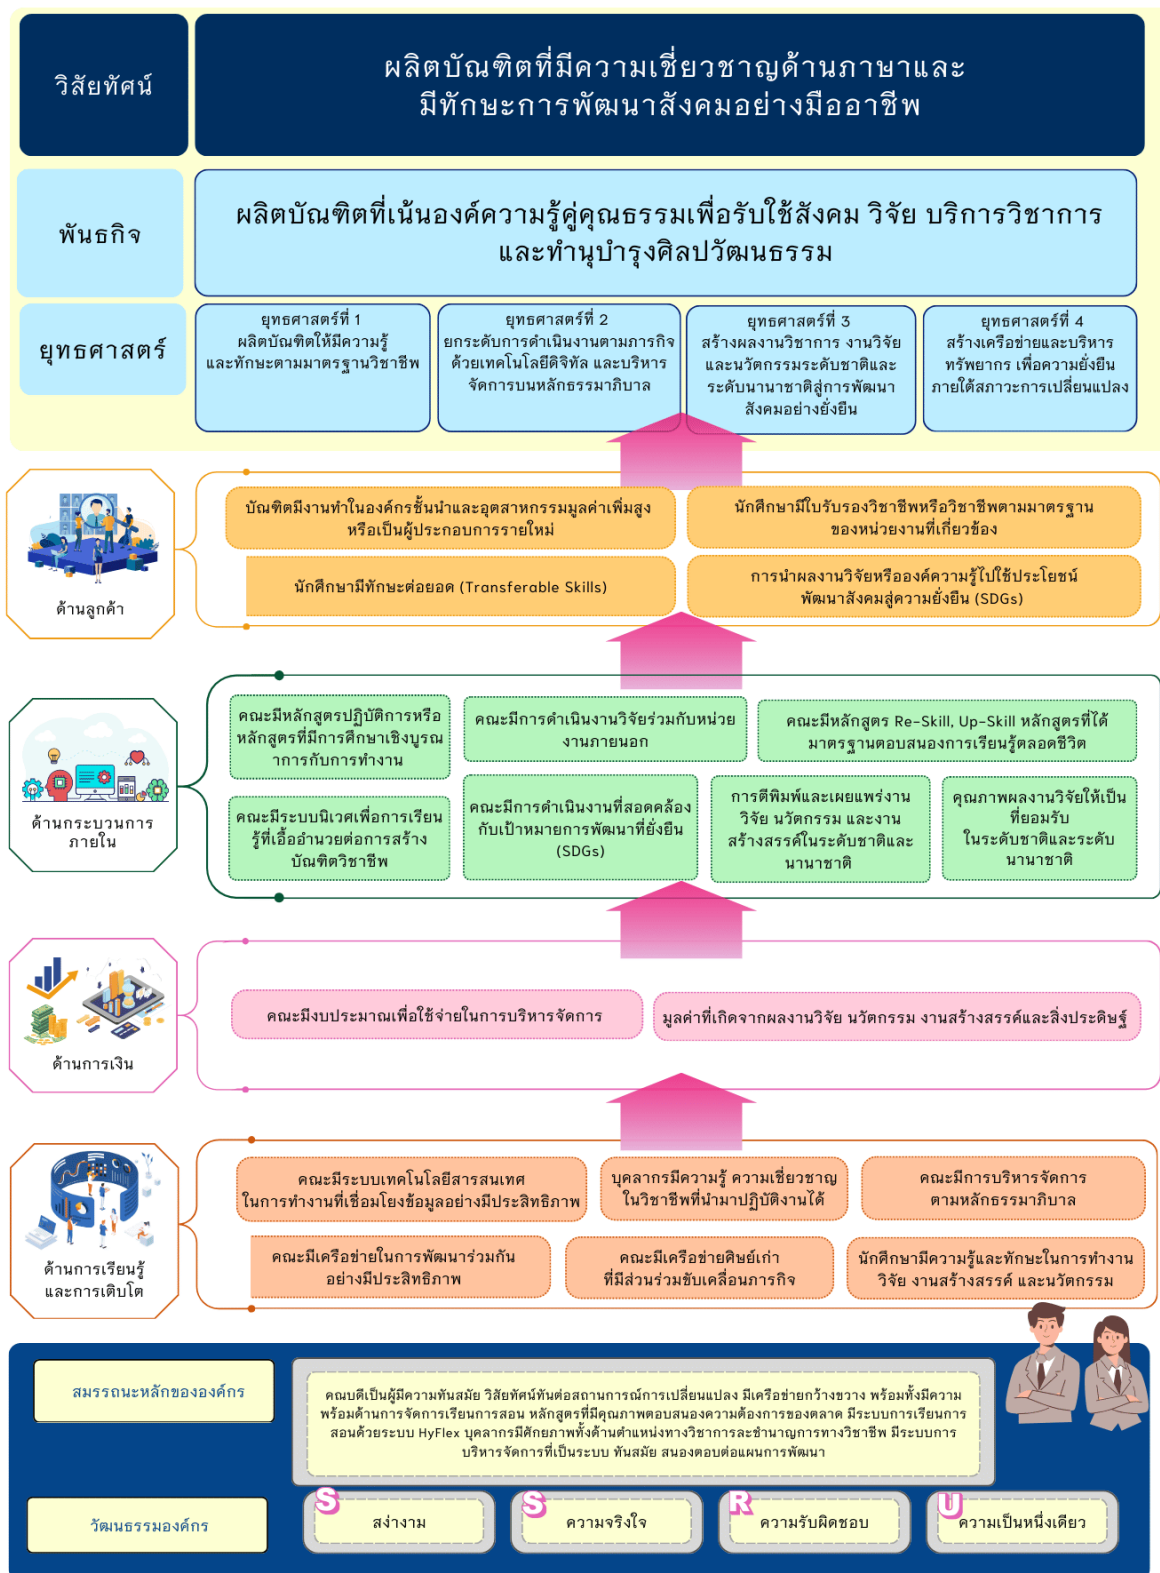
วิสัยทัศน์

ผลิตบัณฑิตที่มีความเชี่ยวชาญด้านภาษาและมีทักษะการพัฒนาสังคมอย่างมืออาชีพ

พันธกิจ

ผลิตบัณฑิตที่เน้นองค์ความรู้คู่คุณธรรมเพื่อรับใช้สังคม วิจัย บริการวิชาการ และทำนุบำรุงศิลปวัฒนธรรม

ยุทธศาสตร์

ยุทธศาสตร์ที่ 1
ผลิตบัณฑิตให้มีความรู้และทักษะตามมาตรฐานวิชาชีพ

ยุทธศาสตร์ที่ 2
ยกระดับการดำเนินงานตามภารกิจด้วยเทคโนโลยีดิจิทัล และบริหารจัดการบนหลักธรรมาภิบาล

ยุทธศาสตร์ที่ 3
สร้างผลงานวิชาการ งานวิจัยและนวัตกรรมระดับชาติและระดับนานาชาติสู่การพัฒนาสังคมอย่างยั่งยืน

ยุทธศาสตร์ที่ 4
สร้างเครือข่ายและบริหารทรัพยากร เพื่อความยั่งยืนภายใต้สภาวะการเปลี่ยนแปลง

ด้านลูกค้า

บัณฑิตมีงานทำในองค์กรชั้นนำและอุตสาหกรรมมูลค่าเพิ่มสูง หรือเป็นผู้ประกอบการรายใหม่

นักศึกษามีใบรับรองวิชาชีพหรือวิชาชีพตามมาตรฐานของหน่วยงานที่เกี่ยวข้อง

นักศึกษามีทักษะต่อยอด (Transferable Skills)

การนำผลงานวิจัยหรือองค์ความรู้ไปใช้ประโยชน์พัฒนาสังคมสู่ความยั่งยืน (SDGs)

ด้านกระบวนการภายใน

คณะมีหลักสูตรปฏิบัติการหรือหลักสูตรที่มีการศึกษาเชิงบูรณาการกับการทำงาน

คณะมีการดำเนินงานวิจัยร่วมกับหน่วยงานภายนอก

คณะมีหลักสูตร Re-Skill, Up-Skill หลักสูตรที่ได้มาตรฐานตอบสนองการเรียนรู้ตลอดชีวิต

คณะมีระบบนิเวศเพื่อการเรียนรู้ที่เอื้ออำนวยต่อการสร้างบัณฑิตวิชาชีพ

คณะมีการดำเนินงานที่สอดคล้องกับเป้าหมายการพัฒนาที่ยั่งยืน (SDGs)

การตีพิมพ์และเผยแพร่งานวิจัย นวัตกรรม และงานสร้างสรรค์ในระดับชาติและนานาชาติ

คุณภาพผลงานวิจัยให้เป็นที่ยอมรับในระดับชาติและระดับนานาชาติ

ด้านการเงิน

คณะมีงบประมาณเพื่อใช้จ่ายในการบริหารจัดการ

มูลค่าที่เกิดจากผลงานวิจัย นวัตกรรม งานสร้างสรรค์และสิ่งประดิษฐ์

ด้านการเรียนรู้และการเติบโต

คณะมีระบบเทคโนโลยีสารสนเทศในการทำงานที่เชื่อมโยงข้อมูลอย่างมีประสิทธิภาพ

บุคลากรมีความรู้ ความเชี่ยวชาญในวิชาชีพที่นำมาปฏิบัติงานได้

คณะมีการบริหารจัดการตามหลักธรรมาภิบาล

คณะมีเครือข่ายในการพัฒนาร่วมกันอย่างมีประสิทธิภาพ

คณะมีเครือข่ายศิษย์เก่าที่มีส่วนร่วมขับเคลื่อนภารกิจ

นักศึกษามีความรู้และทักษะในการทำงานวิจัย งานสร้างสรรค์ และนวัตกรรม

สมรรถนะหลักขององค์กร

คณบดีเป็นผู้มีความทันสมัย วิสัยทัศน์ทันต่อสถานการณ์การเปลี่ยนแปลง มีเครือข่ายกว้างขวาง พร้อมทั้งมีความพร้อมด้านการจัดการเรียนการสอน หลักสูตรที่มีคุณภาพตอบสนองความต้องการของตลาด มีระบบการเรียนการสอนด้วยระบบ HyFlex บุคลากรมีศักยภาพทั้งด้านตำแหน่งทางวิชาการและชำนาญการทางวิชาชีพ มีระบบการบริหารจัดการที่เป็นระบบ ทันสมัย สนองตอบต่อแผนการพัฒนา

วัฒนธรรมองค์กร

S สง่างาม

S ความจริงใจ

R ความรับผิดชอบ

U ความเป็นหนึ่งเดียว